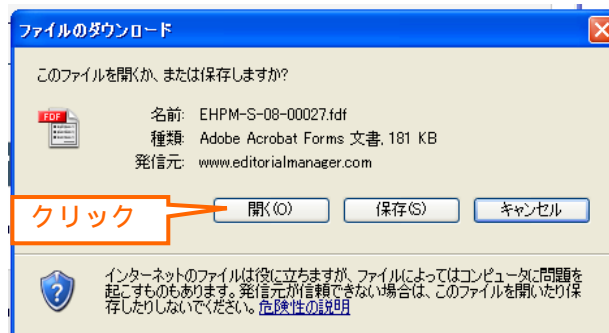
ファイルのダウンロード

このファイルを開くか、または保存しますか?

PDF

名前: EHPM-S-08-00027.fdf
種類: Adobe Acrobat Forms 文書, 181 KB
発信元: www.editorialmanager.com

クリック

開く(O)

保存(S)

キャンセル

インターネットのファイルは役に立ちますが、ファイルによってはコンピュータに問題を起こすものもあります。発信元が信頼できない場合は、このファイルを開いたり保存したりしないでください。危険性の説明